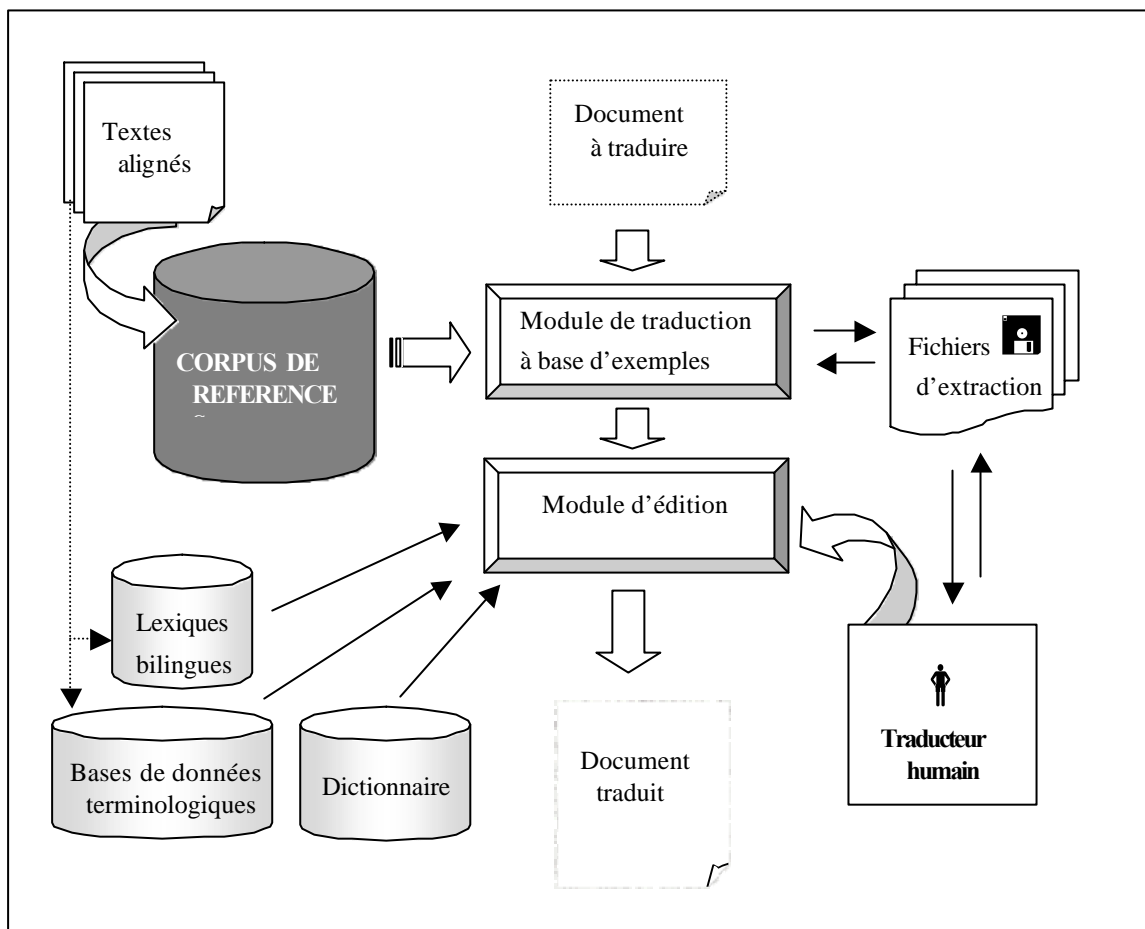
Textes alignés

Document à traduire

CORPUS DE REFERENCE

Module de traduction à base d'exemples

Fichiers d'extraction

Module d'édition

Lexiques bilingues

Bases de données terminologiques

Dictionnaire

Document traduit

Traducteur humain